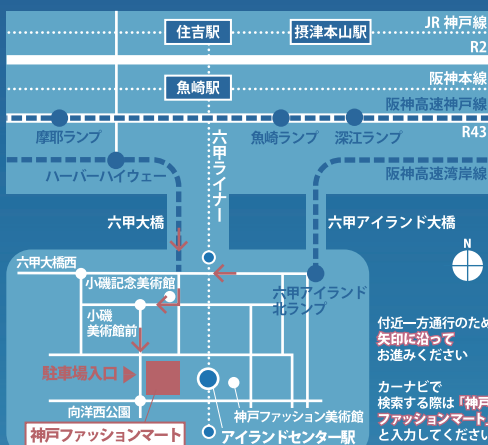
住吉駅
摂津本山駅
JR 神戸線
R2
魚崎駅
阪神本線
阪神高速神戸線
摩耶ランプ
魚崎ランプ
深江ランプ
R43
六甲ライナー
ハーバーハイウェー
阪神高速湾岸線
六甲大橋
六甲アイランド大橋
N
六甲大橋西
小磯記念美術館
六甲アイランド北ランプ
小磯美術館前
付近一方通行のため矢印に沿ってお進みください
駐車場入口
カーナビで検索する際は「神戸ファッションマート」と入力してください
向洋西公園
神戸ファッション美術館
神戸ファッションマート
アイランドセンター駅